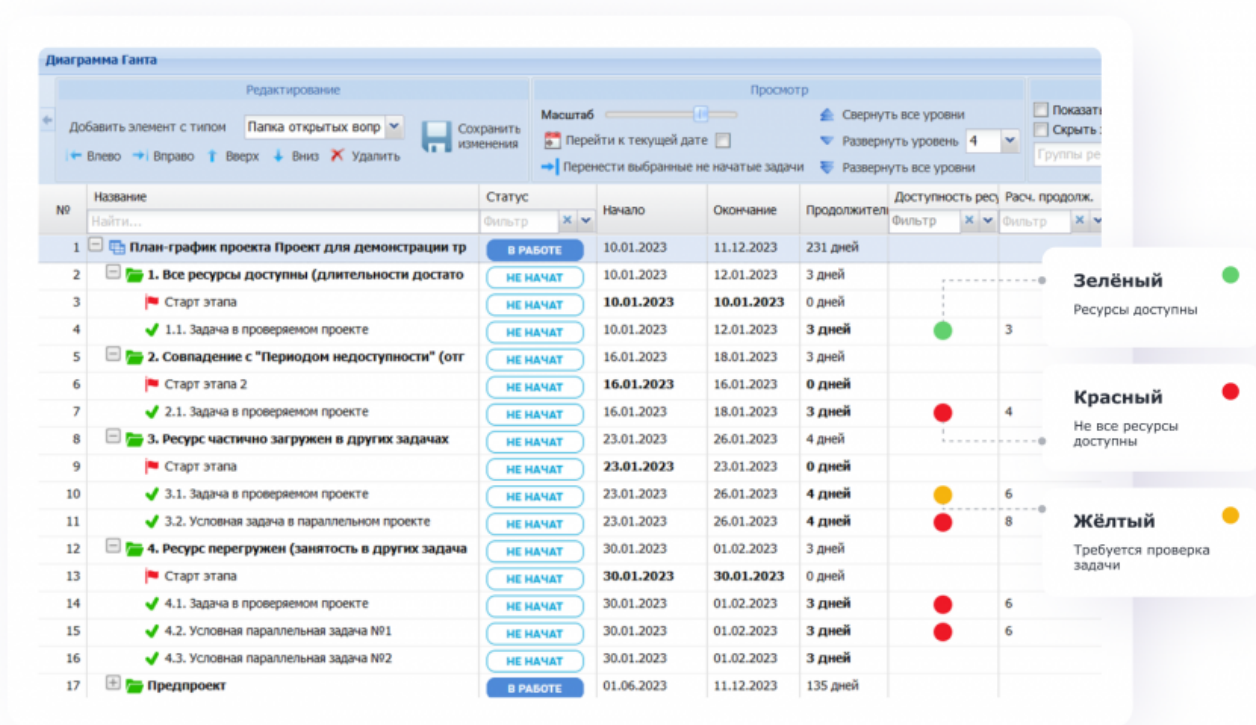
Диаграмма Ганта

Редактирование

Добавить элемент с типом Папка открытых вопр

Сохранить изменения

Влево Вправо Вверх Вниз Удалить

Просмотр

Масштаб

Перейти к текущей дате

Перенести выбранные не начатые задачи

Свернуть все уровни

Развернуть уровень 4

Развернуть все уровни

Показат

Скрыть

Группы ре

| № | Название | Статус | Начало | Окончание | Продолжител | Доступность ресу | Расч. продолж. |
|---|---|---|---|---|---|---|---|
| | Найти... | Фильтр | | | | Фильтр | Фильтр |
| 1 | План-график проекта Проект для демонстрации тр | В РАБОТЕ | 10.01.2023 | 11.12.2023 | 231 дней | | |
| 2 | 1. Все ресурсы доступны (длительности достато | НЕ НАЧАТ | 10.01.2023 | 12.01.2023 | 3 дней | | |
| 3 | Старт этапа | НЕ НАЧАТ | 10.01.2023 | 10.01.2023 | 0 дней | | |
| 4 | 1.1. Задача в проверяемом проекте | НЕ НАЧАТ | 10.01.2023 | 12.01.2023 | 3 дней | | 3 |
| 5 | 2. Совпадение с "Периодом недоступности" (отг | НЕ НАЧАТ | 16.01.2023 | 18.01.2023 | 3 дней | | |
| 6 | Старт этапа 2 | НЕ НАЧАТ | 16.01.2023 | 16.01.2023 | 0 дней | | |
| 7 | 2.1. Задача в проверяемом проекте | НЕ НАЧАТ | 16.01.2023 | 18.01.2023 | 3 дней | | 4 |
| 8 | 3. Ресурс частично загружен в других задачах | НЕ НАЧАТ | 23.01.2023 | 26.01.2023 | 4 дней | | |
| 9 | Старт этапа | НЕ НАЧАТ | 23.01.2023 | 23.01.2023 | 0 дней | | |
| 10 | 3.1. Задача в проверяемом проекте | НЕ НАЧАТ | 23.01.2023 | 26.01.2023 | 4 дней | | 6 |
| 11 | 3.2. Условная задача в параллельном проекте | НЕ НАЧАТ | 23.01.2023 | 26.01.2023 | 4 дней | | 8 |
| 12 | 4. Ресурс перегружен (занятость в других задача | НЕ НАЧАТ | 30.01.2023 | 01.02.2023 | 3 дней | | |
| 13 | Старт этапа | НЕ НАЧАТ | 30.01.2023 | 30.01.2023 | 0 дней | | |
| 14 | 4.1. Задача в проверяемом проекте | НЕ НАЧАТ | 30.01.2023 | 01.02.2023 | 3 дней | | 6 |
| 15 | 4.2. Условная параллельная задача №1 | НЕ НАЧАТ | 30.01.2023 | 01.02.2023 | 3 дней | | 6 |
| 16 | 4.3. Условная параллельная задача №2 | НЕ НАЧАТ | 30.01.2023 | 01.02.2023 | 3 дней | | |
| 17 | Предпроект | В РАБОТЕ | 01.06.2023 | 11.12.2023 | 135 дней | | |

Зелёный
Ресурсы доступны

Красный
Не все ресурсы доступны

Жёлтый
Требуется проверка задачи